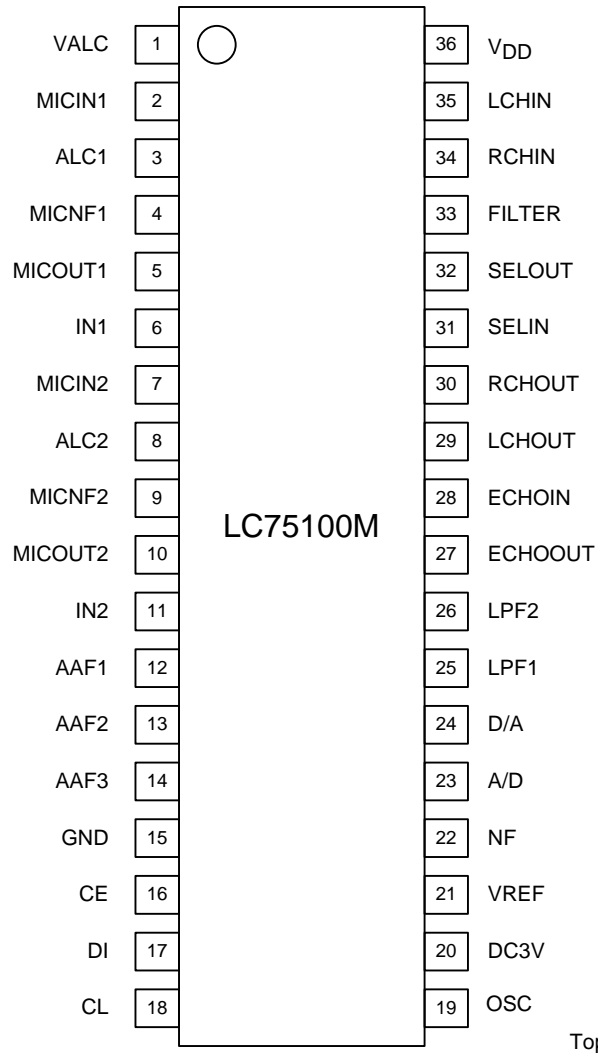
VALC 1
MICIN1 2
ALC1 3
MICNF1 4
MICOUT1 5
IN1 6
MICIN2 7
ALC2 8
MICNF2 9
MICOUT2 10
IN2 11
AAF1 12
AAF2 13
AAF3 14
GND 15
CE 16
DI 17
CL 18

36 $V_{DD}$
35 LCHIN
34 RCHIN
33 FILTER
32 SELOUT
31 SELIN
30 RCHOUT
29 LCHOUT
28 ECHOIN
27 ECHOOUT
26 LPF2
25 LPF1
24 D/A
23 A/D
22 NF
21 VREF
20 DC3V
19 OSC

LC75100M

Top